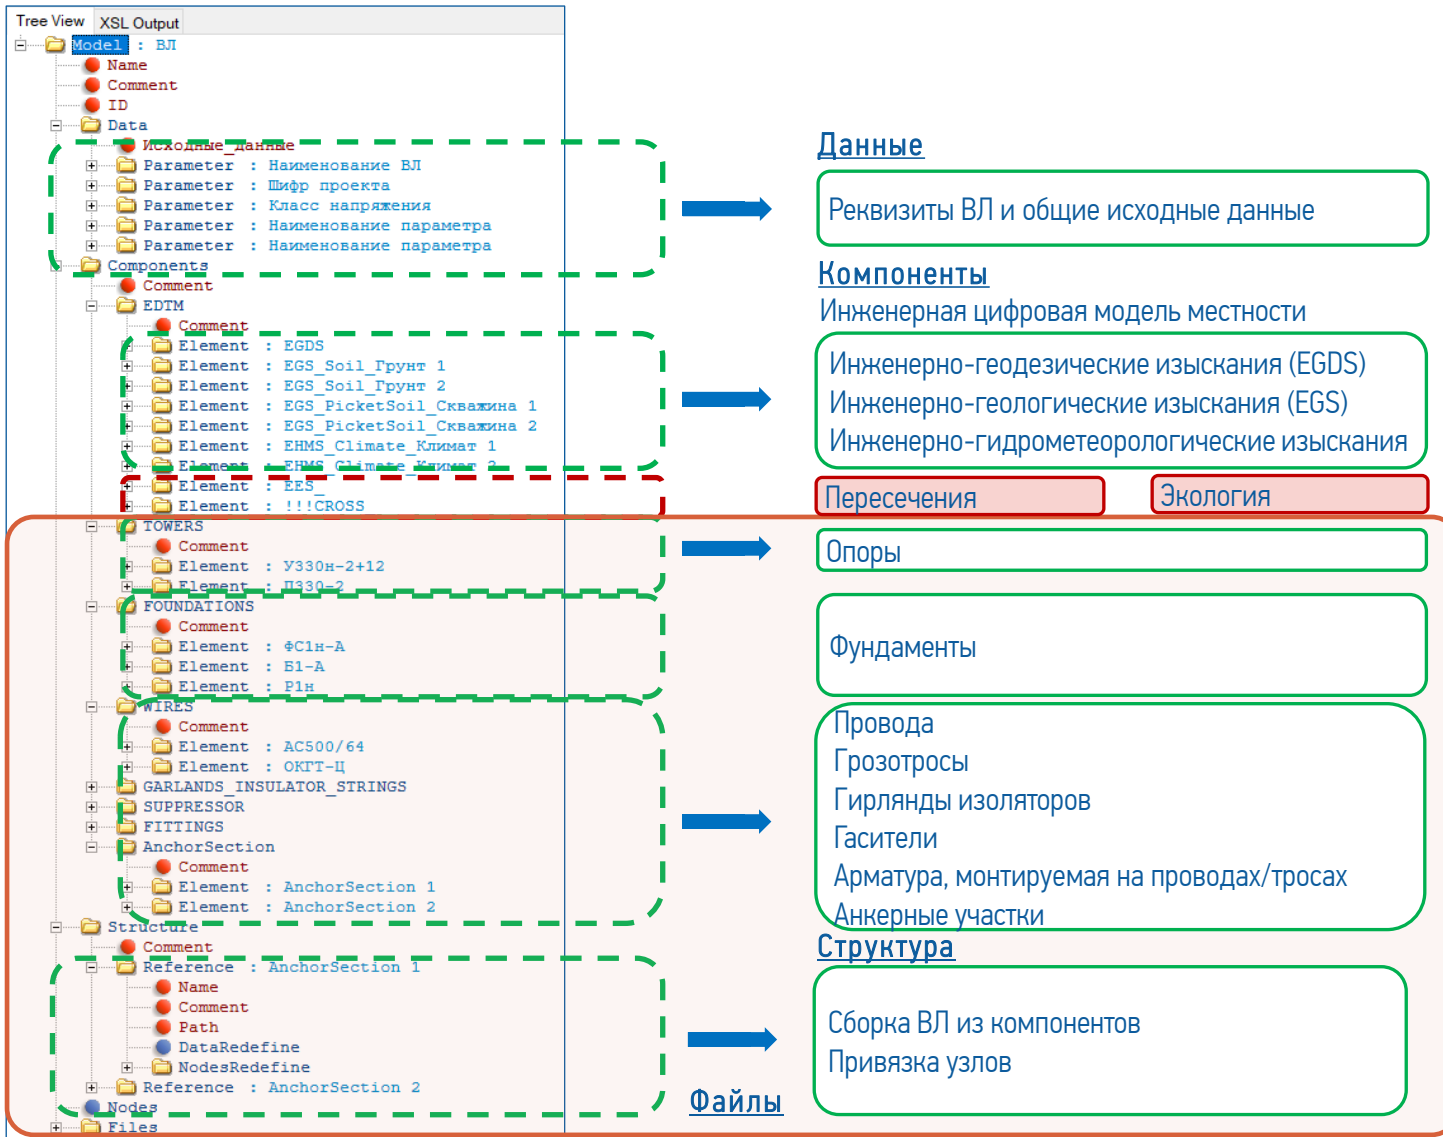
Tree View XSL Output

Model : ВЛ
Name
Comment
ID
Data
Исходные_данные
Parameter : Наименование ВЛ
Parameter : Шифр проекта
Parameter : Класс напряжения
Parameter : Наименование параметра
Parameter : Наименование параметра
Components
Comment
EDTM
Comment
Element : EGDS
Element : EGS_Soil_Грунт 1
Element : EGS_Soil_Грунт 2
Element : EGS_PicketSoil_Скважина 1
Element : EGS_PicketSoil_Скважина 2
Element : EHMS_Climate_Климат 1
Element : EHMS_Climate_Климат 2
Element : EES
Element : !!!CROSS
TOWERS
Comment
Element : У330н-2+12
Element : П330-2
FOUNDATIONS
Comment
Element : ФС1н-А
Element : Б1-А
Element : Р1н
WIRES
Comment
Element : АС500/64
Element : ОКГТ-Ц
GARLANDS_INSULATOR_STRINGS
SUPPRESSOR
FITTINGS
AnchorSection
Comment
Element : AnchorSection 1
Element : AnchorSection 2
Structure
Comment
Reference : AnchorSection 1
Name
Comment
Path
DataRedefine
NodesRedefine
Reference : AnchorSection 2
Nodes
Files

Данные

Реквизиты ВЛ и общие исходные данные

Компоненты

Инженерная цифровая модель местности

Инженерно-геодезические изыскания (EGDS)
Инженерно-геологические изыскания (EGS)
Инженерно-гидрометеорологические изыскания

Пересечения

Экология

Опоры

Фундаменты

Провода
Грозотросы
Гирлянды изоляторов
Гасители
Арматура, монтируемая на проводах/тросах
Анкерные участки

Структура

Сборка ВЛ из компонентов
Привязка узлов

Файлы